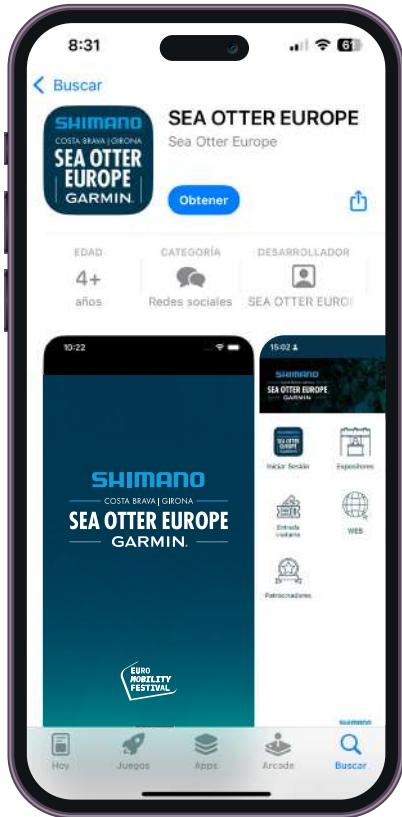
8:31

61

Buscar

SHIMANO
COSTA BRAVA | GIRONA
SEA OTTER EUROPE
GARMIN.

SEA OTTER EUROPE
Sea Otter Europe

Obtener

EDAD
4+
años

CATEGORÍA
Redes sociales

DESARROLLADOR
SEA OTTER EURO

10:22

SHIMANO
COSTA BRAVA | GIRONA
SEA OTTER EUROPE
GARMIN.

EURO MOBILITY FESTIVAL

15:02

SHIMANO
SEA OTTER EUROPE
GARMIN

Iniciar Sesión
Expositores
Entrada visitante
WEB
Patrocinadores

SHIMANO

Hoy
Juegos
Apps
Arcade
Buscar